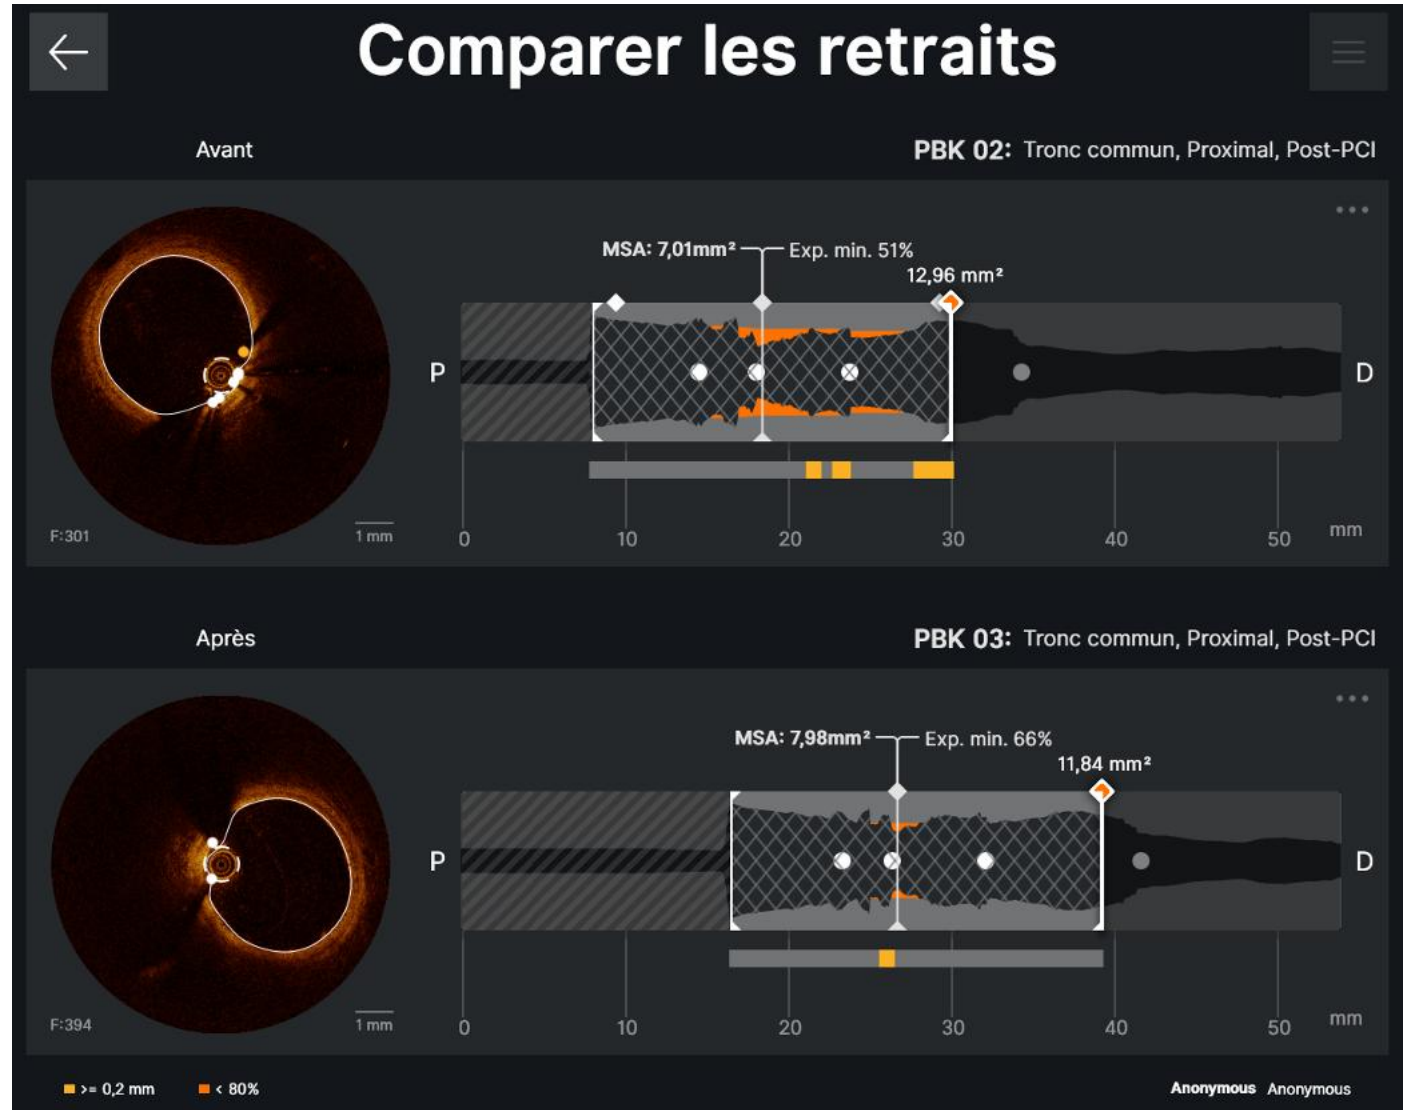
Comparer les retraits

Avant

PBK 02: Tronc commun, Proximal, Post-PCI

MSA: 7,01mm² Exp. min. 51%

12,96 mm²

P

D

F:301

1 mm

0 10 20 30 40 50 mm

Après

PBK 03: Tronc commun, Proximal, Post-PCI

MSA: 7,98mm² Exp. min. 66%

11,84 mm²

P

D

F:394

1 mm

0 10 20 30 40 50 mm

>= 0,2 mm

< 80%

Anonymous Anonymous